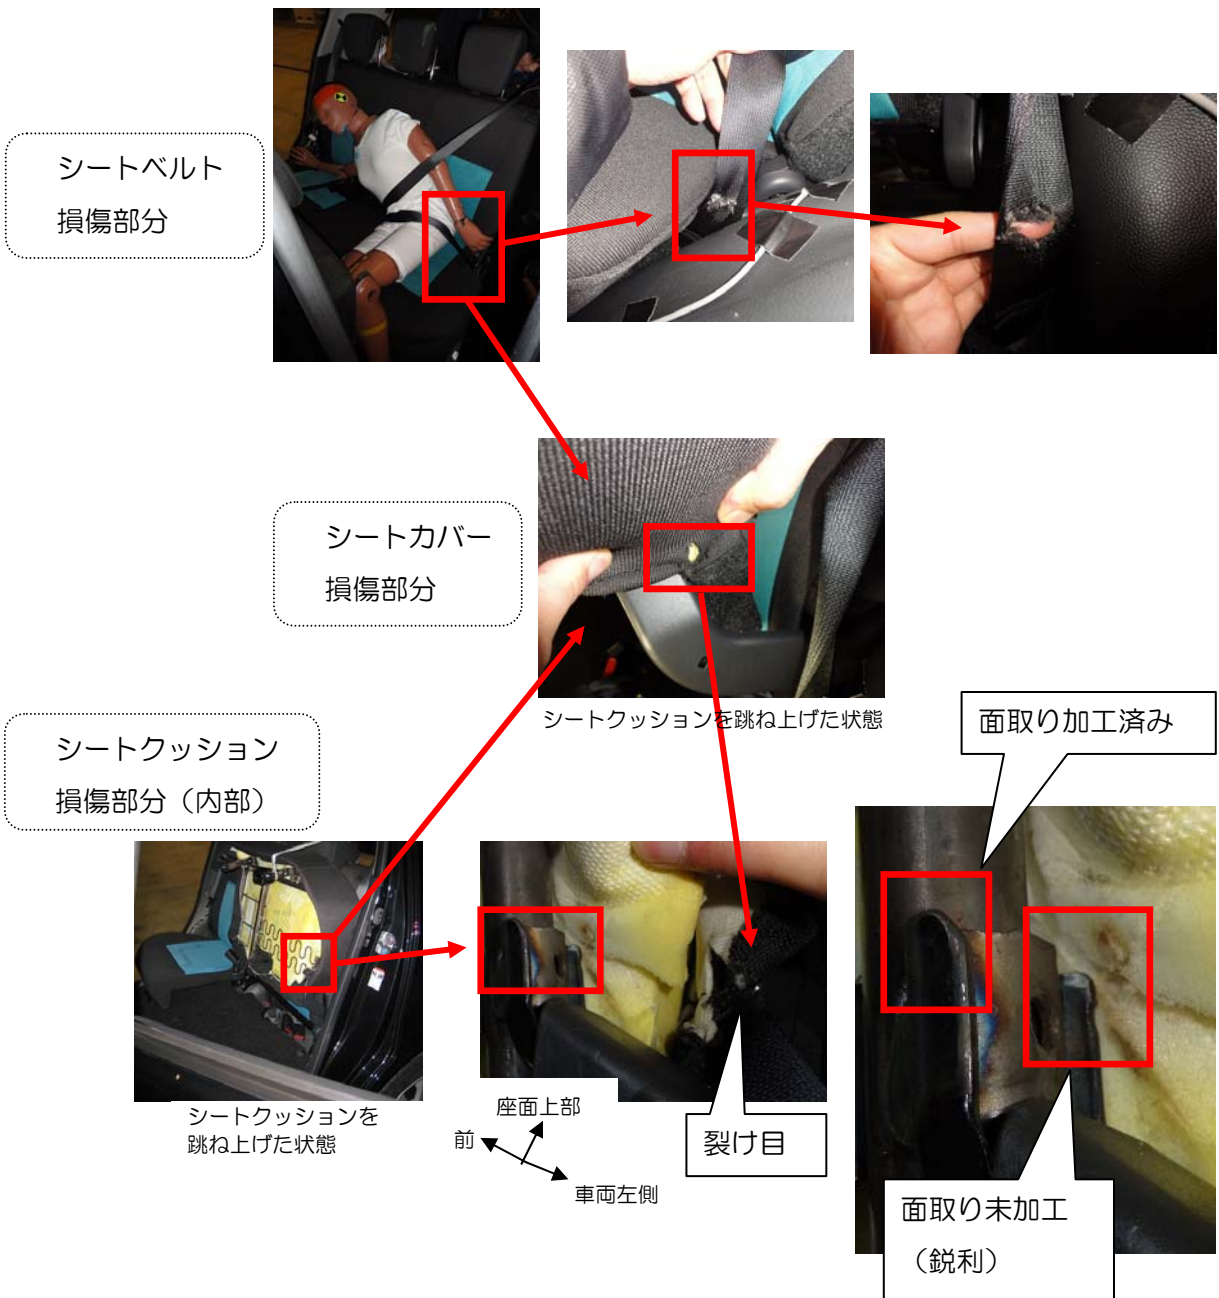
シートベルト
損傷部分

シートカバー
損傷部分

シートクッションを跳ね上げた状態

面取り加工済み

シートクッション
損傷部分（内部）

シートクッションを
跳ね上げた状態

座面上部
前
車両左側

裂け目

面取り未加工
（鋭利）